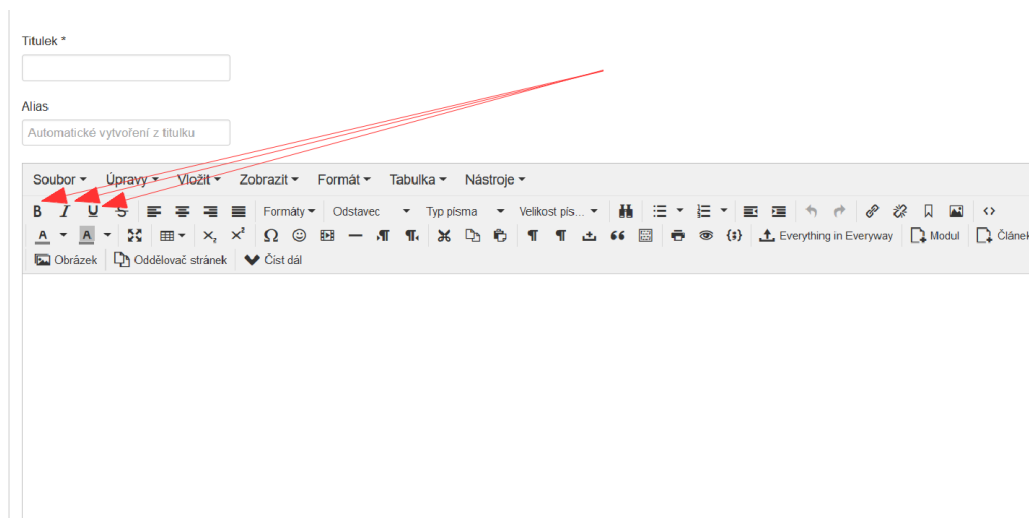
Titulek *

Alias

Automatické vytvoření z titulku

Soubor ▾ Úpravy ▾ Vložit ▾ Zobrazit ▾ Formát ▾ Tabulka ▾ Nástroje ▾

B I U S Formáty ▾ Odstavec ▾ Typ písma ▾ Velikost pís... ▾

A ▾ A ▾ Ω Everything in Everyway Modul Článek

Obrázek Oddělovač stránek Číst dál